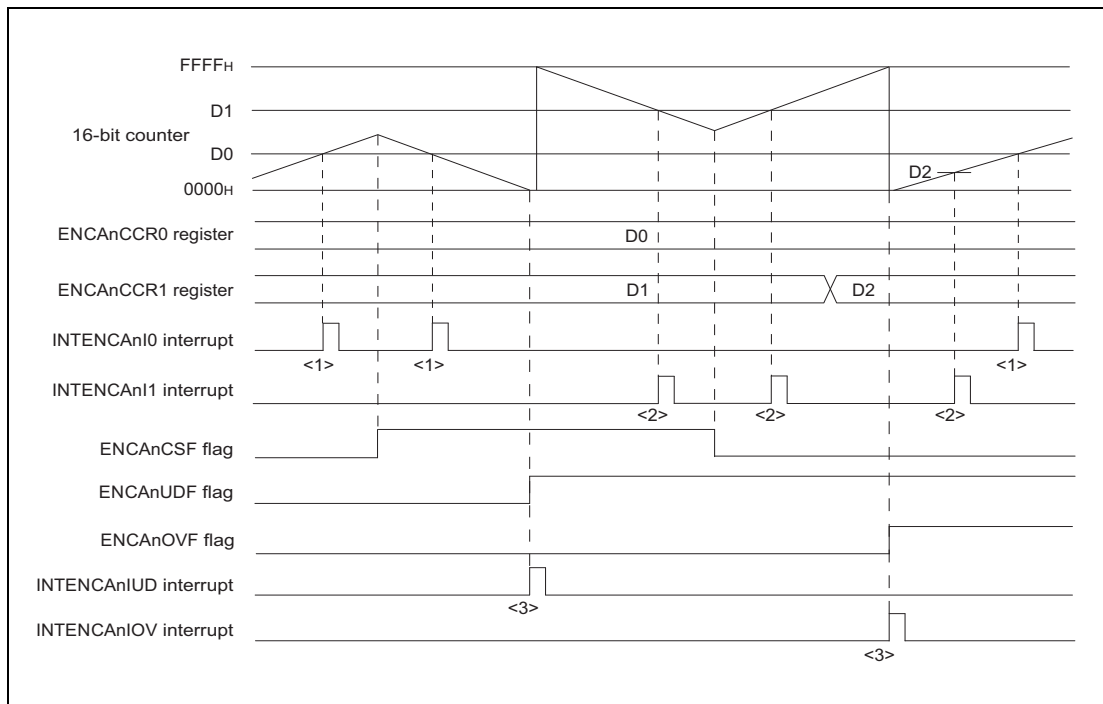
FFFFH
D1
16-bit counter
D0
0000H
D2
ENCAnCCR0 register
D0
ENCAnCCR1 register
D1
D2
INTENCAnI0 interrupt
<1>
<1>
<1>
INTENCAnI1 interrupt
<2>
<2>
<2>
ENCAnCSF flag
ENCAnUDF flag
ENCAnOVF flag
INTENCAnIUD interrupt
<3>
INTENCAnIOV interrupt
<3>